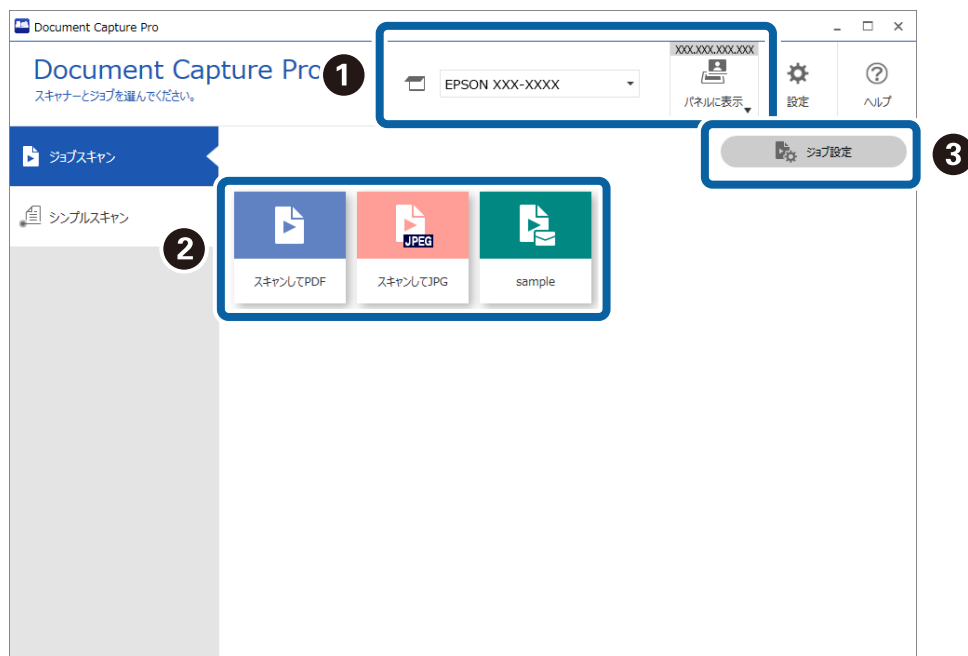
Document Capture Pro

Document Capture Pro
スキャナーとジョブを選んでください。

1

EPSON XXX-XXXX

XXX.XXX.XXX.XXX
パネルに表示

設定

ヘルプ

ジョブスキャン

シンプルスキャン

ジョブ設定

3

2

スキャンしてPDF

JPEG
スキャンしてJPG

sample